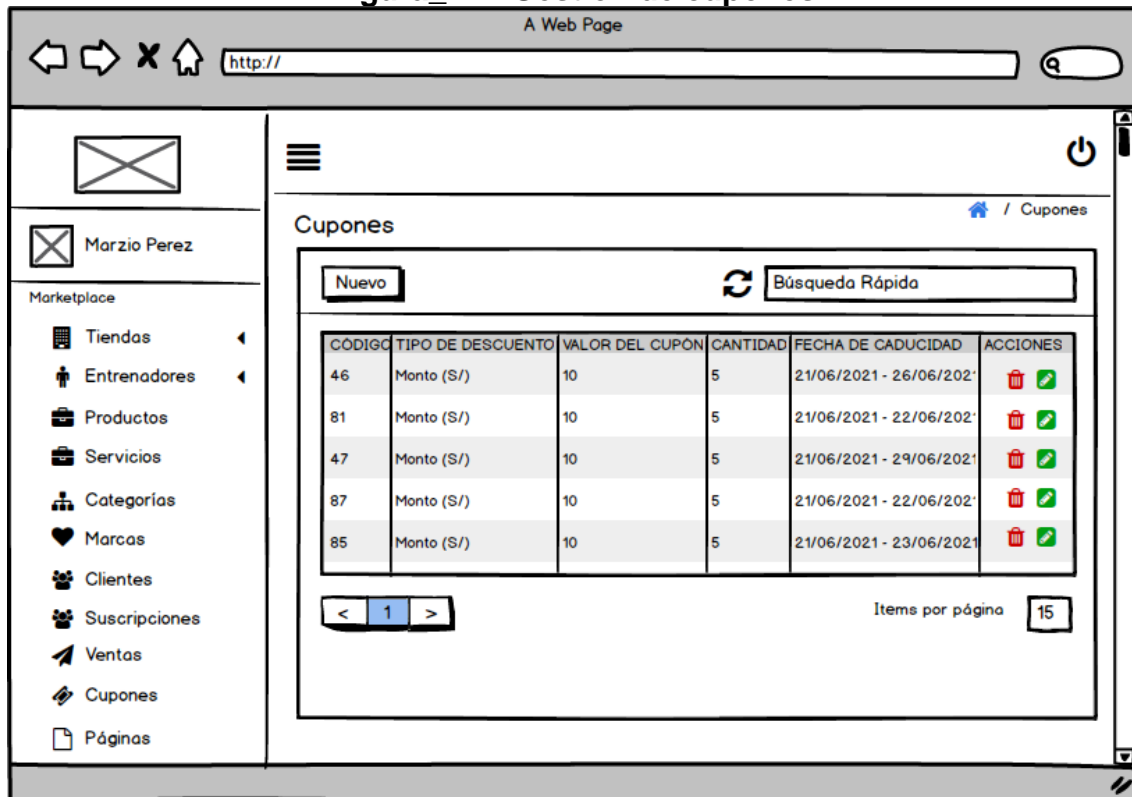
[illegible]

A Web Page

http://

Marzio Perez

Marketplace

Tiendas

Entrenadores

Productos

Servicios

Categorías

Marcas

Clientes

Suscripciones

Ventas

Cupones

Páginas

/ Cupones

Cupones

Nuevo

Búsqueda Rápida

| CÓDIGO | TIPO DE DESCUENTO | VALOR DEL CUPÓN | CANTIDAD | FECHA DE CADUCIDAD | ACCIONES |
|---|---|---|---|---|---|
| 46 | Monto (S/) | 10 | 5 | 21/06/2021 - 26/06/2021 | |
| 81 | Monto (S/) | 10 | 5 | 21/06/2021 - 22/06/2021 | |
| 47 | Monto (S/) | 10 | 5 | 21/06/2021 - 29/06/2021 | |
| 87 | Monto (S/) | 10 | 5 | 21/06/2021 - 22/06/2021 | |
| 85 | Monto (S/) | 10 | 5 | 21/06/2021 - 23/06/2021 | |

< 1 >

Items por página 15